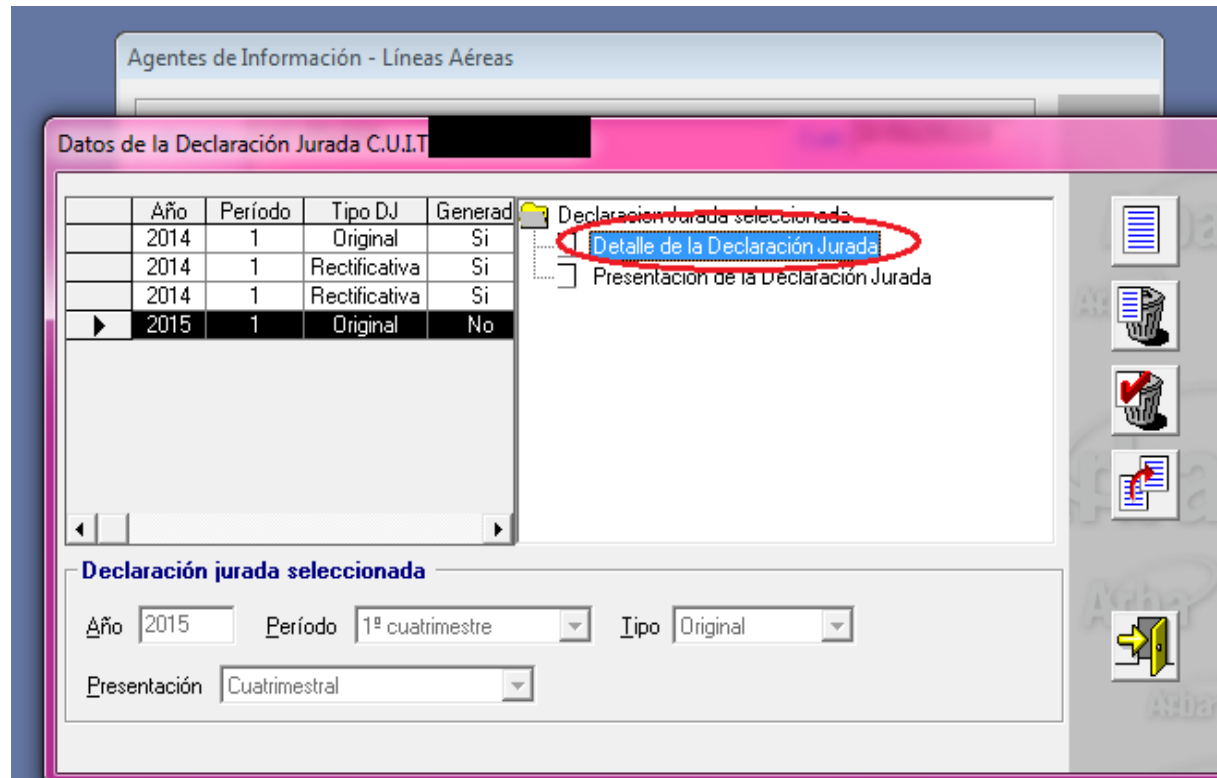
Agentes de Información - Líneas Aéreas

Datos de la Declaración Jurada C.U.I.T

| | Año | Período | Tipo DJ | Generad |
|---|---|---|---|---|
| | 2014 | 1 | Original | Si |
| | 2014 | 1 | Rectificativa | Si |
| | 2014 | 1 | Rectificativa | Si |
| ▶ | 2015 | 1 | Original | No |

Declaracion Jurada seleccionada
Detalle de la Declaración Jurada
Presentación de la Declaración Jurada

Declaración jurada seleccionada

Año 2015 Período 1º cuatrimestre Tipo Original

Presentación Cuatrimestral